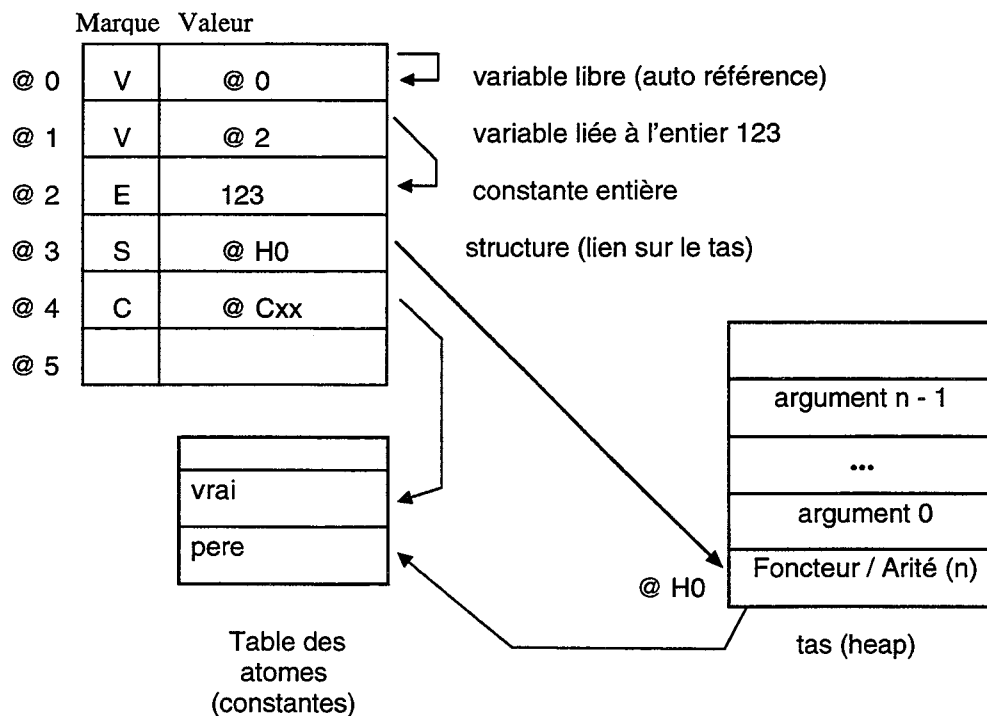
| | Marque | Valeur |
|---|---|---|
| @ 0 | V | @ 0 |
| @ 1 | V | @ 2 |
| @ 2 | E | 123 |
| @ 3 | S | @ H0 |
| @ 4 | C | @ Cxx |
| @ 5 | | |

variable libre (auto référence)

variable liée à l'entier 123

constante entière

structure (lien sur le tas)

| |
|---|
| vrai |
| pere |

Table des atomes (constantes)

| |
|---|
| argument n - 1 |
| ... |
| argument 0 |
| Foncteur / Arité (n) |

@ H0

tas (heap)